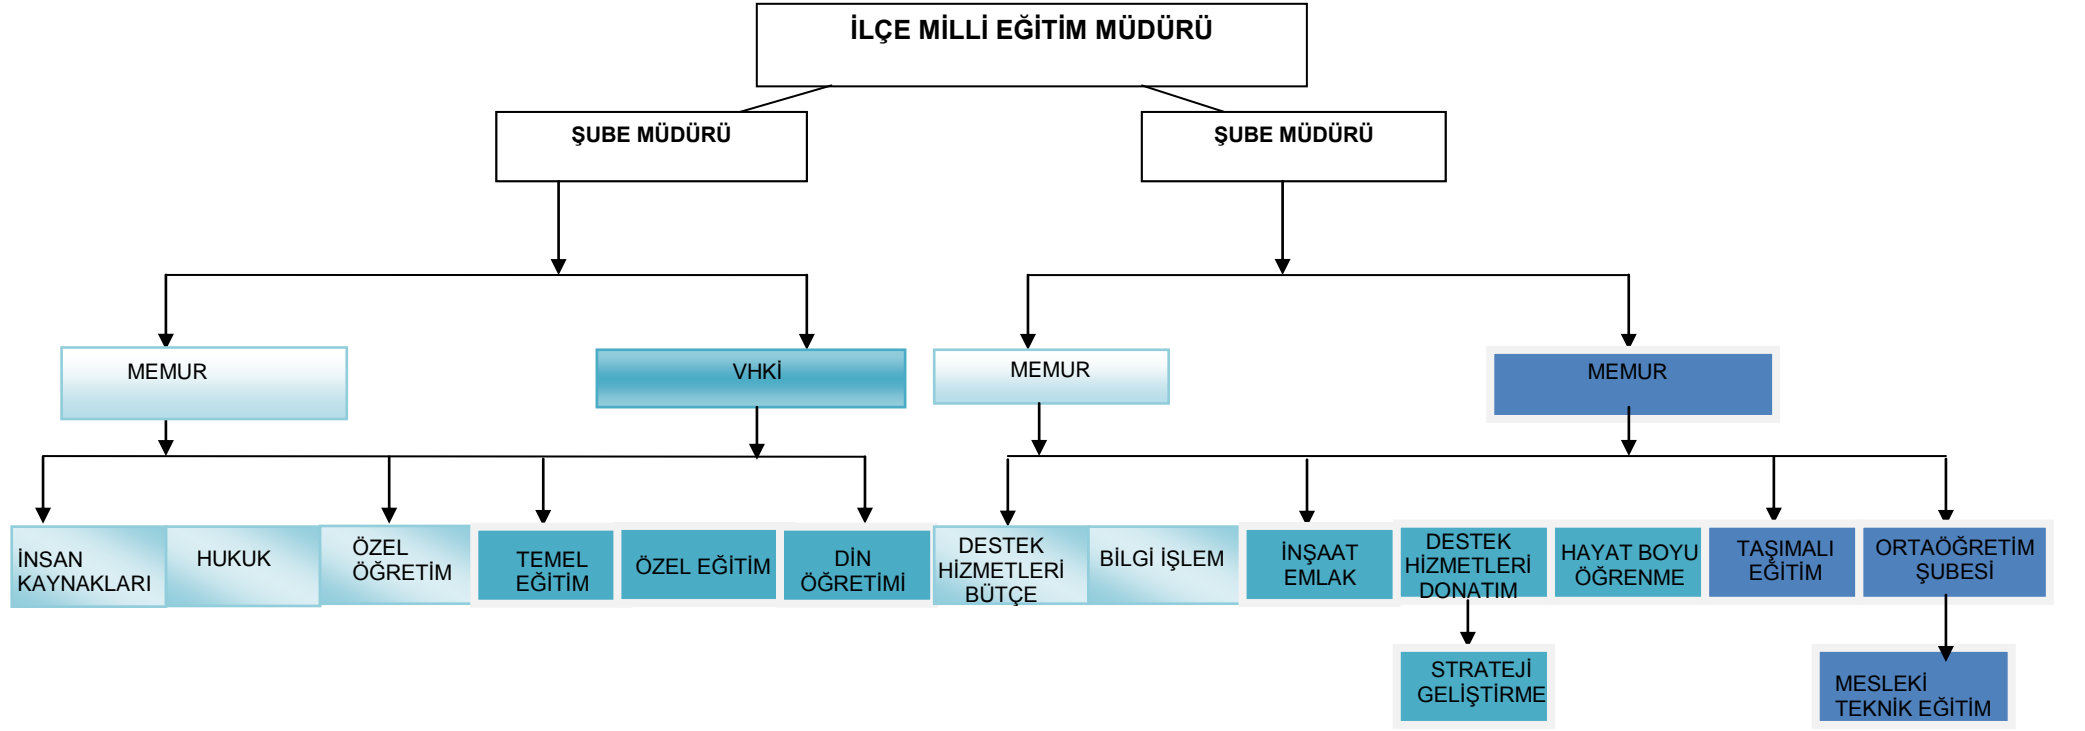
İLÇE MİLLİ EĞİTİM MÜDÜRÜ

ŞUBE MÜDÜRÜ

ŞUBE MÜDÜRÜ

MEMUR

VHKİ

MEMUR

MEMUR

İNSAN KAYNAKLARI

HUKUK

ÖZEL ÖĞRETİM

TEMEL EĞİTİM

ÖZEL EĞİTİM

DİN ÖĞRETİMİ

DESTEK HİZMETLERİ BÜTÇE

BİLGİ İŞLEM

İNŞAAT EMLAK

DESTEK HİZMETLERİ DONATIM

HAYAT BOYU ÖĞRENME

TAŞIMALI EĞİTİM

ORTAÖĞRETİM ŞUBESİ

STRATEJİ GELİŞTİRME

MESLEKİ TEKNİK EĞİTİM